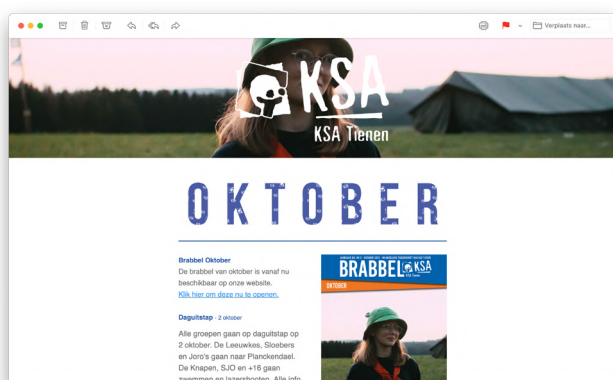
Verplaats naar...

KSA

KSA Tienen

OKTOBER

Brabbel Oktober

De brabbel van oktober is vanaf nu beschikbaar op onze website.

Klik hier om deze nu te openen.

Daguitstap · 2 oktober

Alle groepen gaan op daguitstap op 2 oktober. De Leeuwkes, Sloebers en Joro's gaan naar Planckendael. De Knapen, SJO en +16 gaan zwemmen en lazershooten. Alle info

BRABBEL KSA

OKTOBER